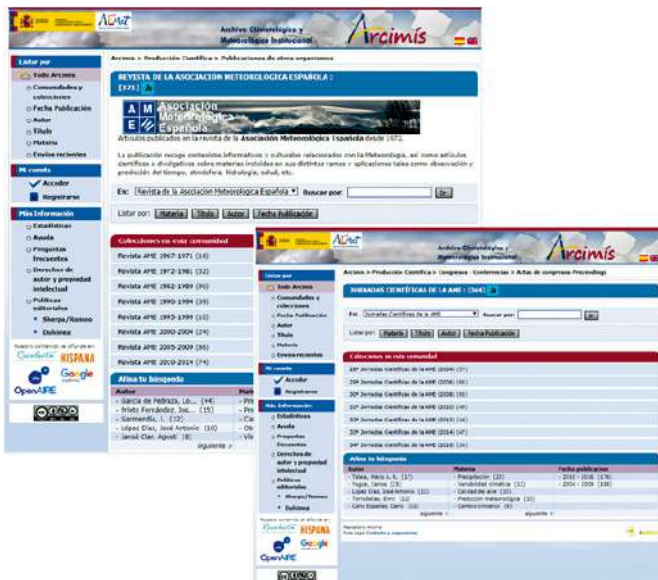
AEMET Archivo Climatológico y Meteorológico Institucional Arcimis

Arcimis > Producción Científica > Publicaciones de otros organismos

Listar por
Todo Arcimis
Comunidades y colecciones
Fecha Publicación
Autor
Título
Materia
Envíos recientes

Mi cuenta
Acceder
Registrarse

Más información
Estadísticas
Ayuda
Preguntas frecuentes
Derechos de autor y propiedad intelectual
Políticas editoriales
Sherpa/Romeo
Dulcinea

REVISTA DE LA ASOCIACIÓN METEOROLÓGICA ESPAÑOLA : [171]

AME Asociación Meteorológica Española

Artículos publicados en la revista de la Asociación Meteorológica Española desde 1972.

La publicación recoge contenidos informativos y culturales relacionados con la Meteorología, así como artículos científicos y divulgativos sobre materias incluidas en sus distintas ramas y aplicaciones tales como observación y predicción del tiempo, climatología, hidrología, salud, etc.

En: Revista de la Asociación Meteorológica Española Buscar por: Ir

Listar por: Materia Título Autor Fecha Publicación

Colecciones en esta comunidad
Revista AME 1967-1971 (16)
Revista AME 1972-1981 (32)
Revista AME 1982-1989 (90)
Revista AME 1990-1994 (39)
Revista AME 1995-1999 (10)
Revista AME 2000-2004 (24)
Revista AME 2005-2009 (86)
Revista AME 2010-2014 (74)

Afina tu búsqueda
Autor
- García de Pedraza, Lo... (44)
- Prieto Fernández, Jos... (15)
- Garmendia, I. (12)
- López Díaz, José Antonio (10)
- Jansá Clar, Agustí (8)
siguiente >

Materia
- Pro
- Pre
- Cla
- Ob
- Cli

Nuestros contenidos se difunden en: Recolecta HISPANA Google Scholar OpenAIRE

AEMET Archivo Climatológico y Meteorológico Institucional Arcimis

Arcimis > Producción Científica > Congresos - Conferencias > Actas de congresos (Proceedings)

JORNADAS CIENTÍFICAS DE LA AME : [364]

En: Jornadas Científicas de la AME Buscar por: Ir

Listar por: Materia Título Autor Fecha Publicación

Colecciones en esta comunidad
28ª Jornadas Científicas de la AME (2004) (37)
29ª Jornadas Científicas de la AME (2006) (40)
30ª Jornadas Científicas de la AME (2008) (29)
31ª Jornadas Científicas de la AME (2010) (49)
32ª Jornadas Científicas de la AME (2012) (49)
33ª Jornadas Científicas de la AME (2014) (47)
34ª Jornadas Científicas de la AME (2016) (26)

Afina tu búsqueda
Autor
- Tobías, María L. G. (17)
- Yagüe, Carlos (13)
- López Díaz, José Antonio (12)
- Terradellas, Enric (12)
- Coto Espeleta, Caro (10)
siguiente >

Materia
- Precipitación (23)
- Variabilidad climática (12)
- Calidad de aire (10)
- Predicción meteorológica (10)
- Cambio climático (8)
siguiente >

Fecha publicación
- 2010 - 2016 (176)
- 2004 - 2009 (188)